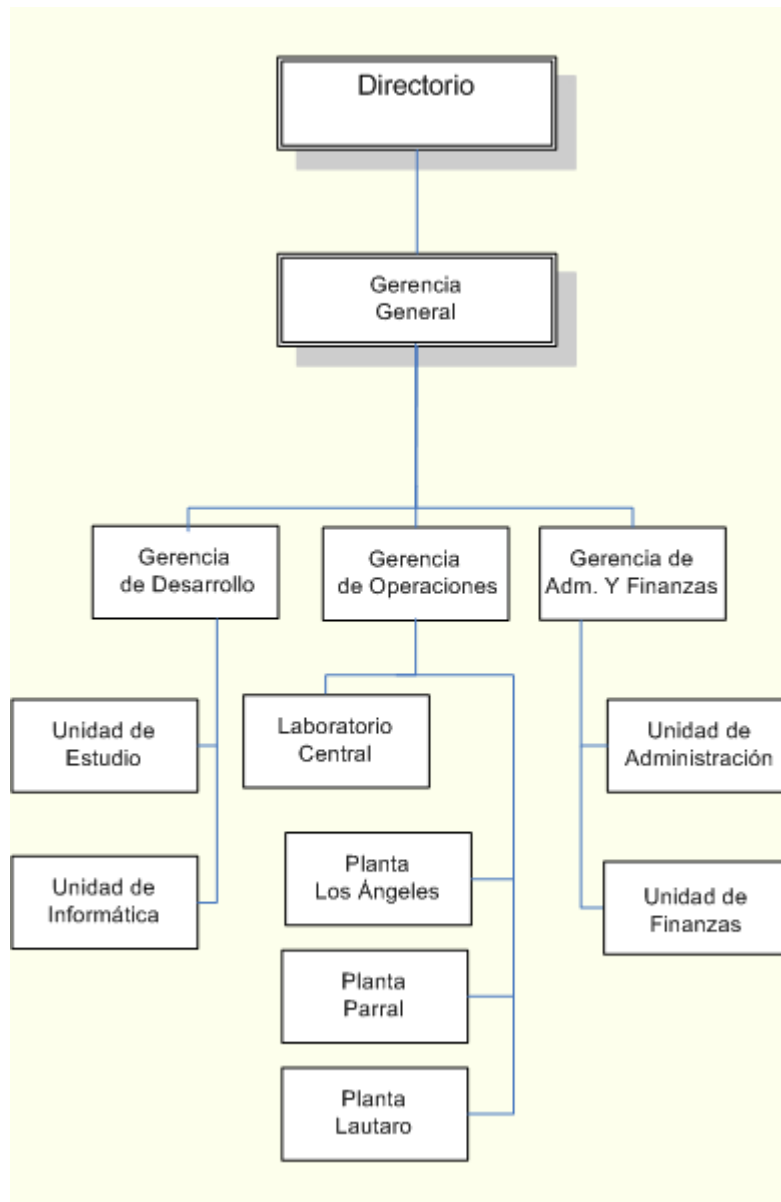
Directorio

Gerencia General

Gerencia de Desarrollo

Gerencia de Operaciones

Gerencia de Adm. Y Finanzas

Unidad de Estudio

Unidad de Informática

Laboratorio Central

Planta Los Ángeles

Planta Parral

Planta Lautaro

Unidad de Administración

Unidad de Finanzas